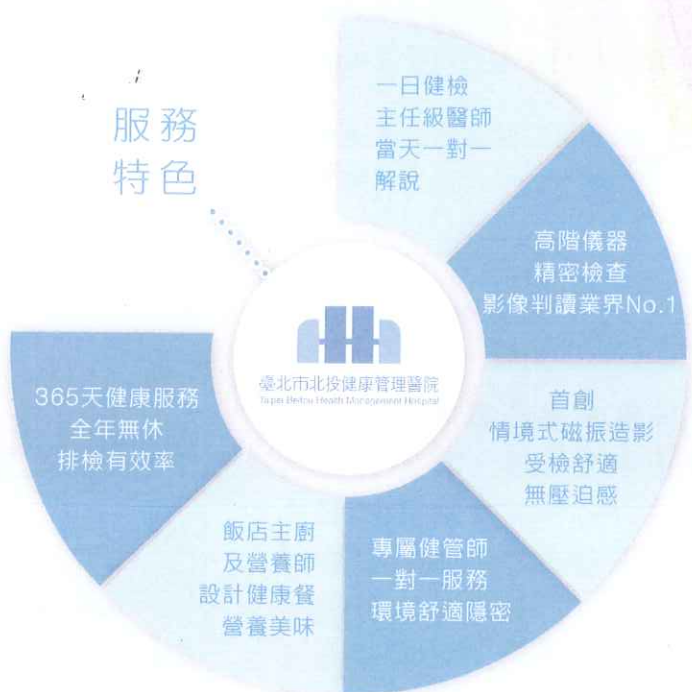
服務
特色

一日健檢
主任級醫師
當天一對一
解說

高階儀器
精密檢查
影像判讀業界No.1

臺北市北投健康管理醫院
Taipei Beitou Health Management Hospital

首創
情境式磁振造影
受檢舒適
無壓迫感

專屬健管師
一對一服務
環境舒適隱密

飯店主廚
及營養師
設計健康餐
營養美味

365天健康服務
全年無休
排檢有效率